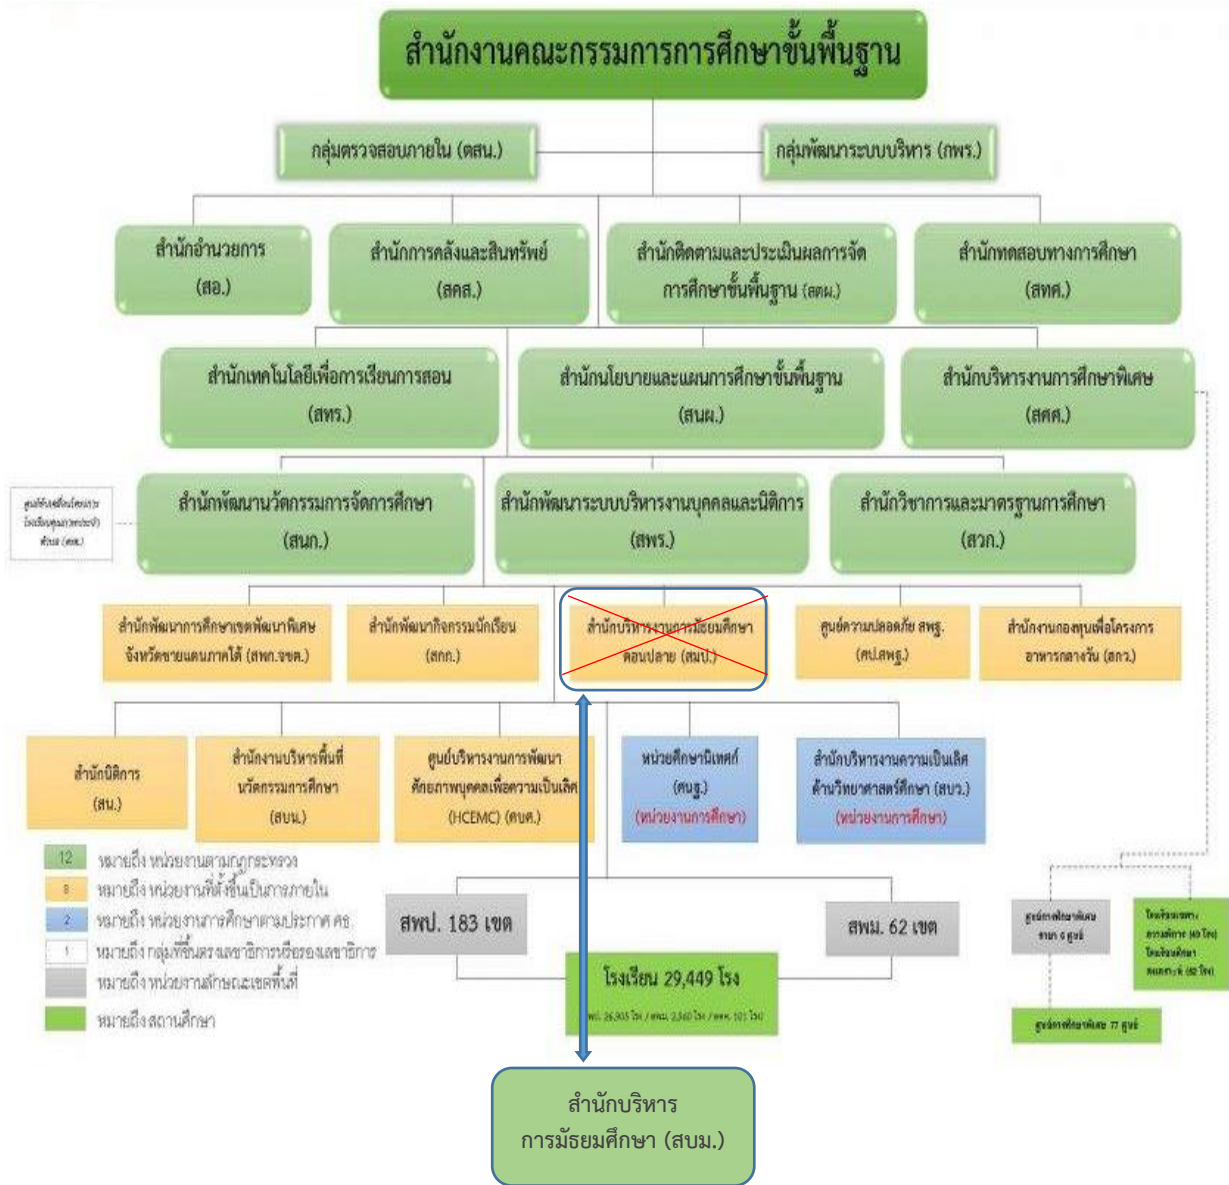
สำนักงานคณะกรรมการการศึกษาขั้นพื้นฐาน

กลุ่มตรวจสอบภายใน (ตสน.)

กลุ่มพัฒนาระบบบริหาร (กพร.)

สำนักอำนวยการ (สอ.)

สำนักการคลังและสินทรัพย์ (สคส.)

สำนักติดตามและประเมินผลการจัดการศึกษาขั้นพื้นฐาน (สตผ.)

สำนักทดสอบทางการศึกษา (สทศ.)

สำนักเทคโนโลยีเพื่อการเรียนการสอน (สทร.)

สำนักนโยบายและแผนการศึกษาขั้นพื้นฐาน (สนผ.)

สำนักบริหารงานการศึกษาพิเศษ (สศศ.)

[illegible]

สำนักพัฒนานวัตกรรมการจัดการศึกษา (สนก.)

สำนักพัฒนาระบบบริหารงานบุคคลและนิติการ (สพร.)

สำนักวิชาการและมาตรฐานการศึกษา (สวก.)

สำนักพัฒนาการศึกษาเขตพัฒนาพิเศษจังหวัดชายแดนภาคใต้ (สพท.จชต.)

สำนักพัฒนากิจกรรมนักเรียน (สกก.)

สำนักบริหารงานการมัธยมศึกษาตอนปลาย (สมป.)

ศูนย์ความปลอดภัย สพฐ. (ศป.สพฐ.)

สำนักงานกองทุนเพื่อโครงการอาหารกลางวัน (สกว.)

สำนักนิติการ (สน.)

สำนักงานบริหารพื้นที่นวัตกรรมการศึกษา (สบน.)

ศูนย์บริหารงานการพัฒนาศักยภาพบุคคลเพื่อความเป็นเลิศ (HCEMC) (ศบศ.)

หน่วยศึกษานิเทศก์ (ศนฐ.) (หน่วยงานการศึกษา)

สำนักบริหารงานความเป็นเลิศด้านวิทยาศาสตร์ศึกษา (สบว.) (หน่วยงานการศึกษา)

12 หมายถึง หน่วยงานตามกฎกระทรวง
8 หมายถึง หน่วยงานที่ตั้งขึ้นเป็นการภายใน
2 หมายถึง หน่วยงานการศึกษาตามประกาศ ศธ
1 หมายถึง กลุ่มที่ขึ้นตรงเลขาธิการหรือรองเลขาธิการ
หมายถึง หน่วยงานลักษณะเขตพื้นที่
หมายถึง สถานศึกษา

สพป. 183 เขต

สพม. 62 เขต

โรงเรียน 29,449 โรง

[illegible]

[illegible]

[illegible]

ศูนย์การศึกษาพิเศษ 77 ศูนย์

สำนักบริหารการมัธยมศึกษา (สบม.)